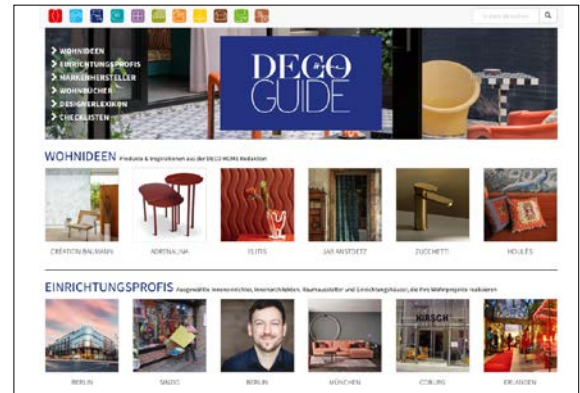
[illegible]

WOHNIDEEN
EINRICHTUNGSPROFIS
MARKENHERSTELLER
WOHNBÜCHER
DESIGNERLEXIKON
CHECKLISTEN

DECO GUIDE

WOHNIDEEN Produkte & Inspirationen aus der DECO HOME Redaktion

CRÉATION BAUMANN
ADRENALINA
ELITIS
JAN KATH
ZUCCHETTI
HOULÈS

EINRICHTUNGSPROFIS Ausgewählte Innenarchitekten, Innenarchitekten, Raumausstatter und Einrichtungshäuser, die Ihre Wohnprojekte realisieren

BERLIN
SINZIG
BERLIN
MÜNCHEN
HIRSCH
COBURG
ERLANGEN